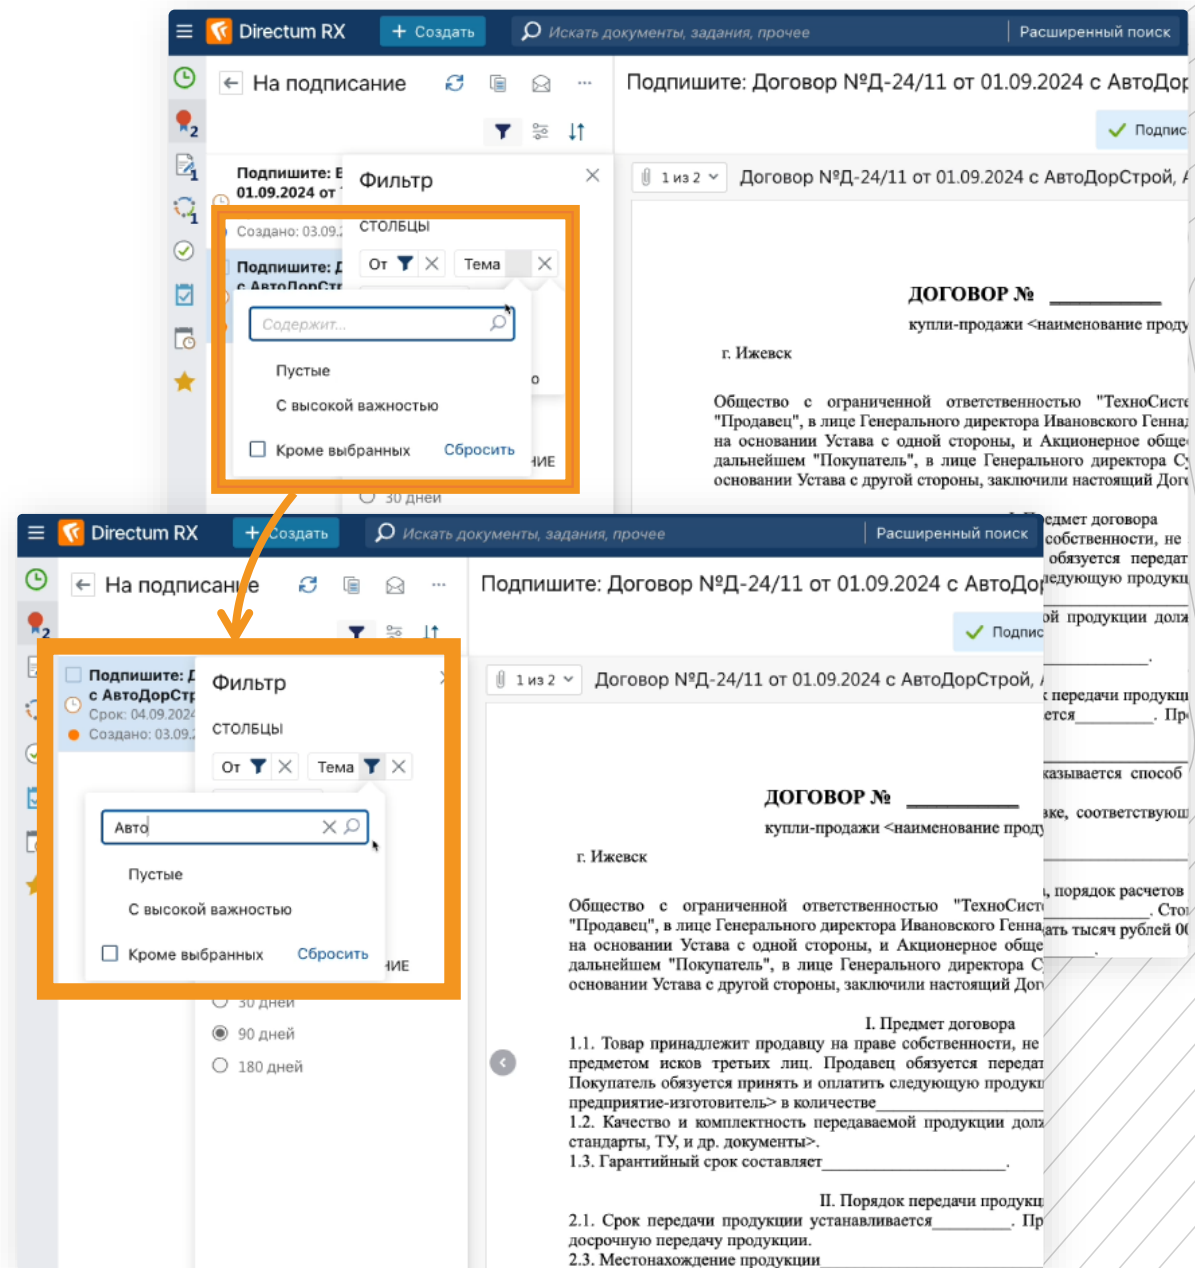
Directum RX + Создать Искать документы, задания, прочее Расширенный поиск

На подписание

Подпишите: Договор №Д-24/11 от 01.09.2024 с АвтоДор

Подпис

Подпишите: 01.09.2024 от

Создано: 03.09.

Подпишите: с АвтоДорСтр

Фильтр

СТОЛБЦЫ

От Тема

Содержит...

Пустые

С высокой важностью

Кроме выбранных Сбросить

30 дней

1 из 2 Договор №Д-24/11 от 01.09.2024 с АвтоДорСтрой,

ДОГОВОР № ___________

купли-продажи <наименование проду

г. Ижевск

Общество с ограниченной ответственностью "ТехноСисте "Продавец", в лице Генерального директора Ивановского Генна на основании Устава с одной стороны, и Акционерное обще дальнейшем "Покупатель", в лице Генерального директора С основании Устава с другой стороны, заключили настоящий Дог

Directum RX + Создать Искать документы, задания, прочее Расширенный поиск

На подписание

Подпишите: Договор №Д-24/11 от 01.09.2024 с АвтоДор

Подпис

Подпишите: с АвтоДорСтр

Срок: 04.09.2024

Создано: 03.09.

Фильтр

СТОЛБЦЫ

От Тема

Авто

Пустые

С высокой важностью

Кроме выбранных Сбросить

30 дней

90 дней

180 дней

1 из 2 Договор №Д-24/11 от 01.09.2024 с АвтоДорСтрой,

ДОГОВОР № ___________

купли-продажи <наименование проду

г. Ижевск

Общество с ограниченной ответственностью "ТехноСист "Продавец", в лице Генерального директора Ивановского Генна на основании Устава с одной стороны, и Акционерное обще дальнейшем "Покупатель", в лице Генерального директора С основании Устава с другой стороны, заключили настоящий Дог

I. Предмет договора

1.1. Товар принадлежит продавцу на праве собственности, не предметом исков третьих лиц. Продавец обязуется передат Покупатель обязуется принять и оплатить следующую продукц предприятие-изготовитель> в количестве

1.2. Качество и комплектность передаваемой продукции долж стандарты, ТУ, и др. документы>.

1.3. Гарантийный срок составляет______________.

II. Порядок передачи продукц

2.1. Срок передачи продукции устанавливается__________. Пр досрочную передачу продукции.

2.3. Местонахождение продукции

едмет договора

собственности, не

обязуется передат

едующую продукц

ой продукции долж

к передачи продукц

ется__________. Пр

казывается способ

вке, соответствующ

, порядок расчетов

_______. Сто

ать тысяч рублей 00